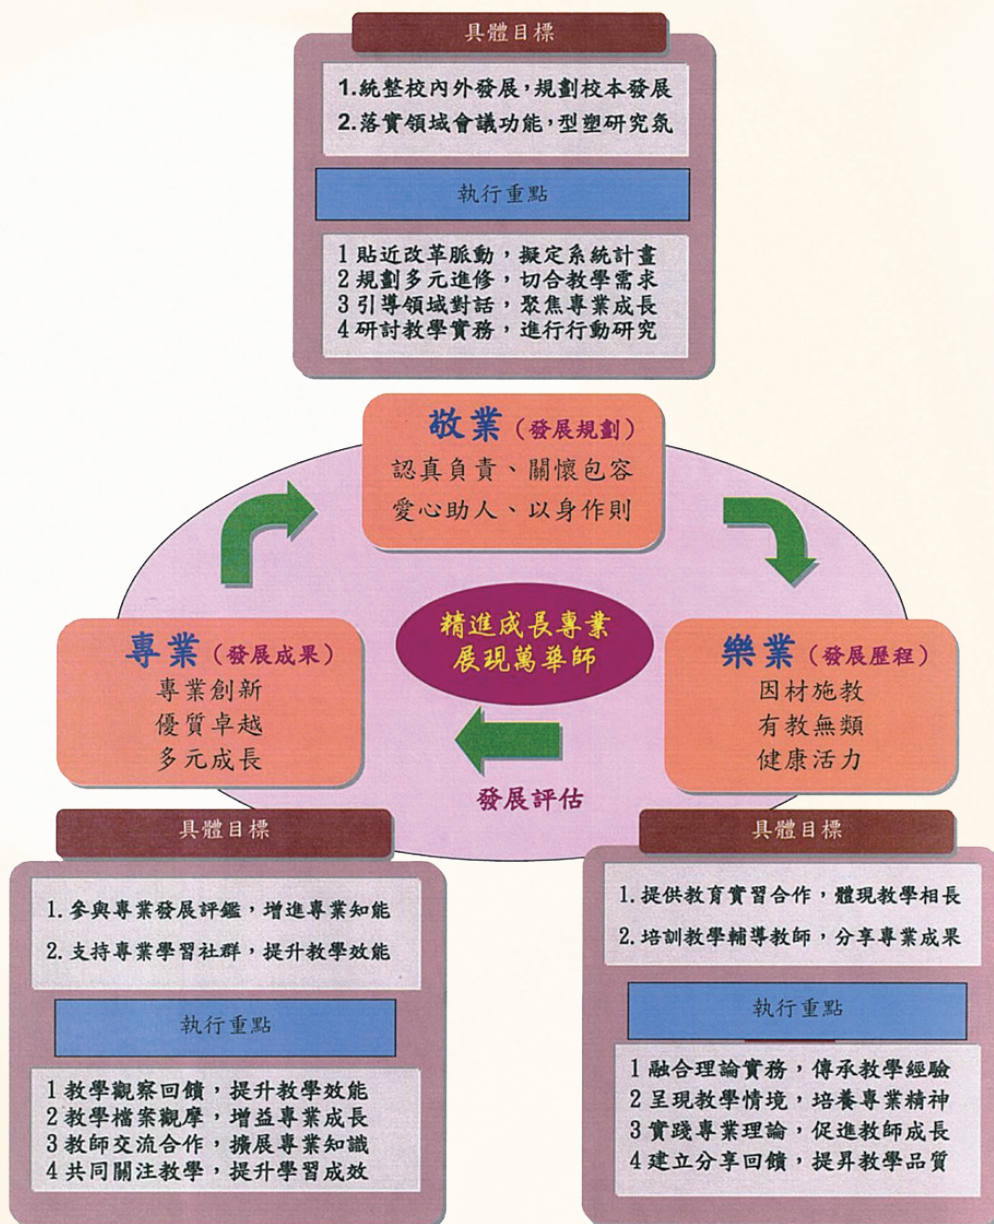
具體目標

1.統整校內外發展,規劃校本發展
2.落實領域會議功能,型塑研究氛

執行重點

1 貼近改革脈動,擬定系統計畫
2 規劃多元進修,切合教學需求
3 引導領域對話,聚焦專業成長
4 研討教學實務,進行行動研究

敬業(發展規劃)
認真負責、關懷包容
愛心助人、以身作則

精進成長專業
展現萬華師

專業(發展成果)
專業創新
優質卓越
多元成長

樂業(發展歷程)
因材施教
有教無類
健康活力

發展評估

具體目標

1. 參與專業發展評鑑,增進專業知能
2. 支持專業學習社群,提升教學效能

執行重點

1 教學觀察回饋,提升教學效能
2 教學檔案觀摩,增益專業成長
3 教師交流合作,擴展專業知識
4 共同關注教學,提升學習成效

具體目標

1. 提供教育實習合作,體現教學相長
2. 培訓教學輔導教師,分享專業成果

執行重點

1 融合理論實務,傳承教學經驗
2 呈現教學情境,培養專業精神
3 實踐專業理論,促進教師成長
4 建立分享回饋,提昇教學品質